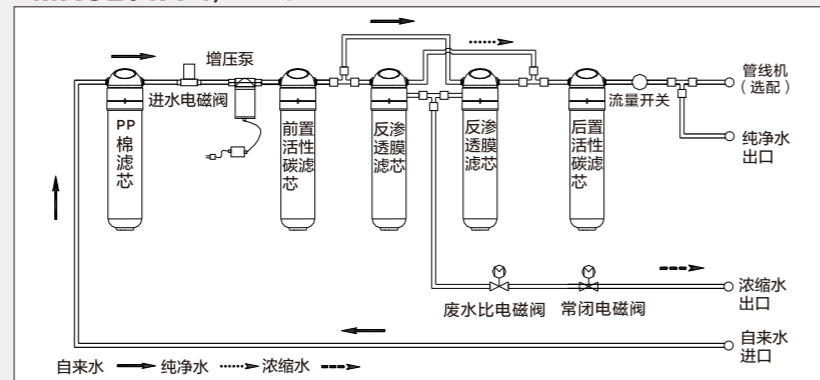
增压泵

进水电磁阀

PP
棉
滤
芯

前置
活性
碳滤
芯

反渗
透膜
滤芯

反渗
透膜
滤芯

后置
活性
碳滤
芯

流量开关

管线机
（选配）

纯净水
出口

浓缩水
出口

废水比电磁阀

常闭电磁阀

自来水
进口

自来水 纯净水 浓缩水